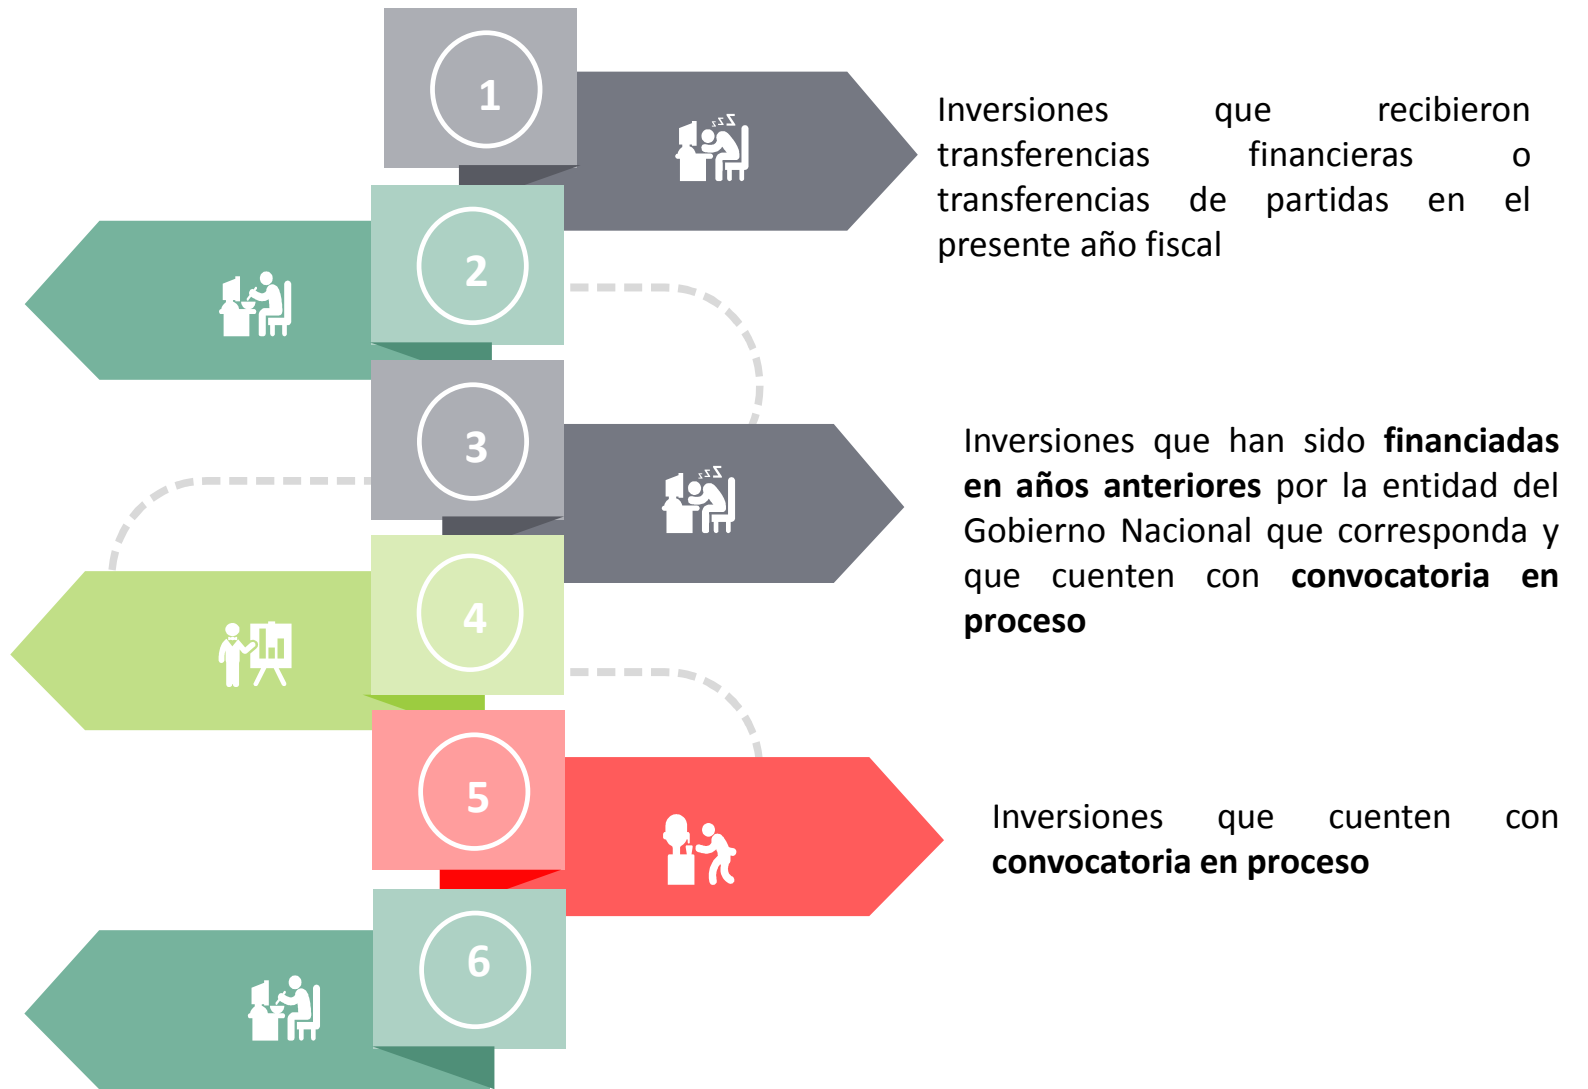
1

2

3

4

5

6

Inversiones que recibieron transferencias financieras o transferencias de partidas en el presente año fiscal

Inversiones que han sido **financiadas en años anteriores** por la entidad del Gobierno Nacional que corresponda y que cuenten con **convocatoria en proceso**

Inversiones que cuenten con **convocatoria en proceso**